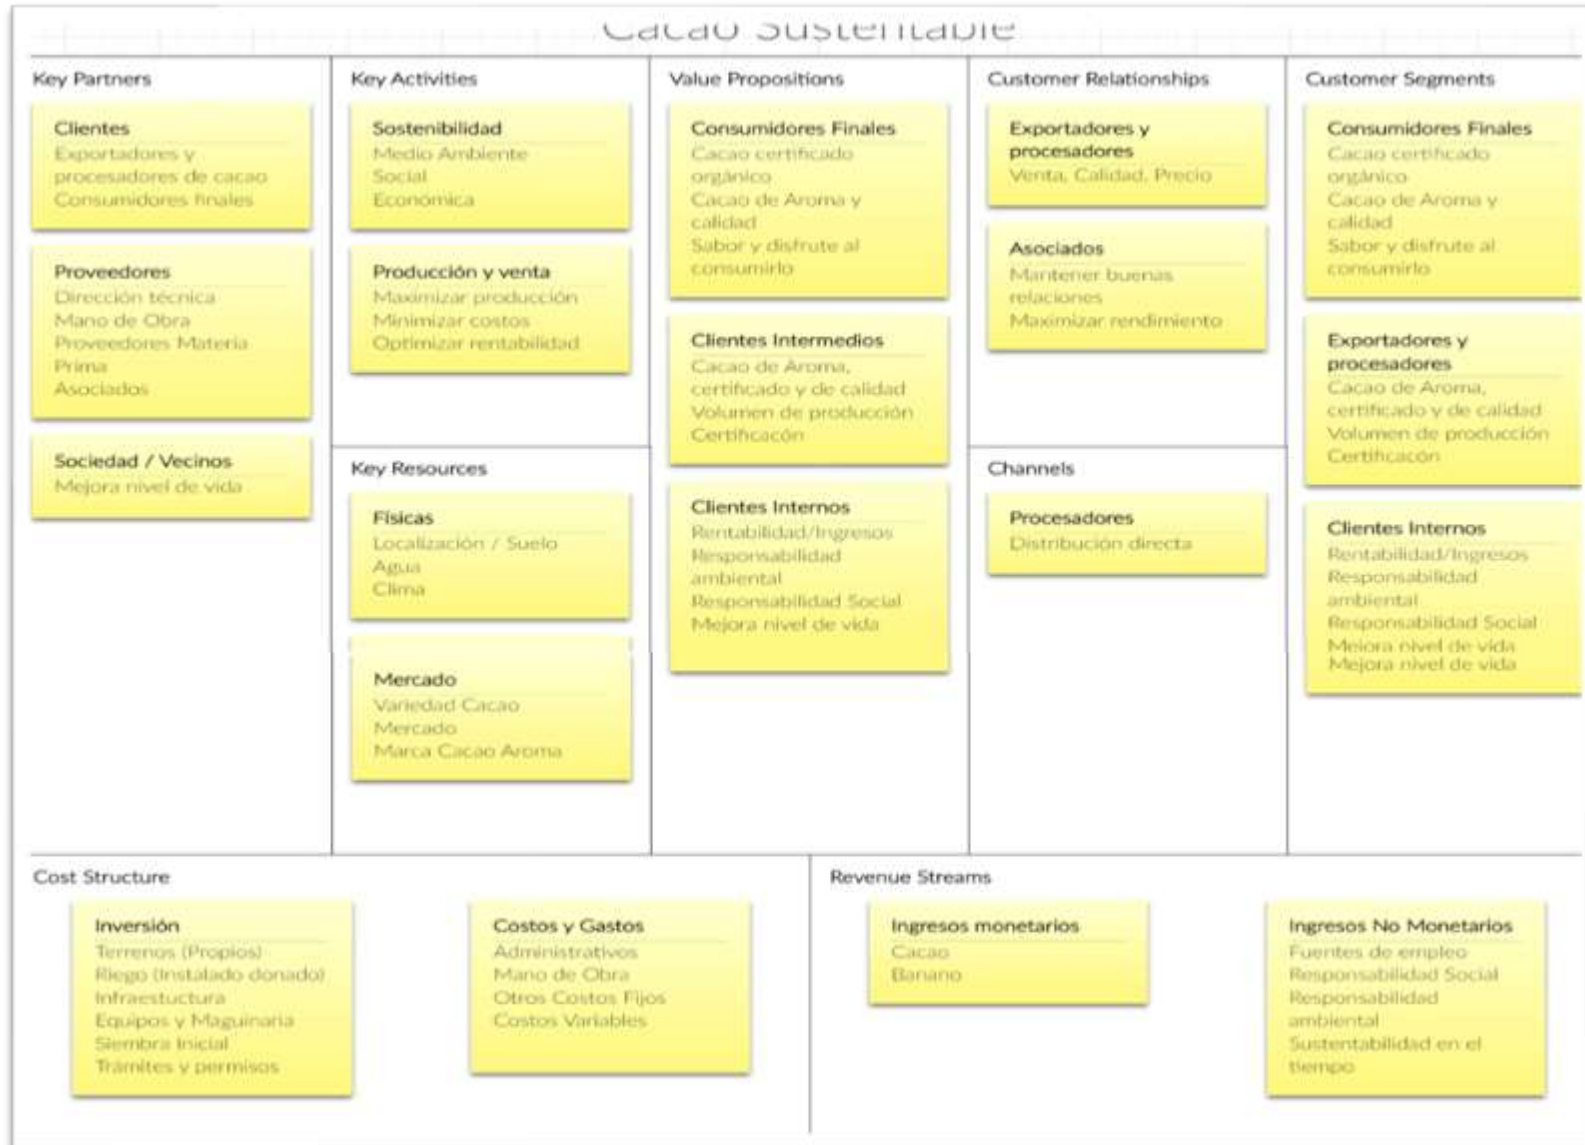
Cacao Sustentable

Key Partners

Clientes
Exportadores y procesadores de cacao
Consumidores finales

Proveedores
Dirección técnica
Mano de Obra
Proveedores Materia Prima
Asociados

Sociedad / Vecinos
Mejora nivel de vida

Key Activities

Sostenibilidad
Medio Ambiente
Social
Económica

Producción y venta
Maximizar producción
Minimizar costos
Optimizar rentabilidad

Key Resources

Físicas
Localización / Suelo
Agua
Clima

Mercado
Variedad Cacao
Mercado
Marca Cacao Aroma

Value Propositions

Consumidores Finales
Cacao certificado orgánico
Cacao de Aroma y calidad
Sabor y disfrute al consumirlo

Clientes Intermedios
Cacao de Aroma, certificado y de calidad
Volumen de producción
Certificacón

Clientes Internos
Rentabilidad/Ingresos
Responsabilidad ambiental
Responsabilidad Social
Mejora nivel de vida

Customer Relationships

Exportadores y procesadores
Venta, Calidad, Precio

Asociados
Mantener buenas relaciones
Maximizar rendimiento

Channels

Procesadores
Distribución directa

Customer Segments

Consumidores Finales
Cacao certificado orgánico
Cacao de Aroma y calidad
Sabor y disfrute al consumirlo

Exportadores y procesadores
Cacao de Aroma, certificado y de calidad
Volumen de producción
Certificacón

Clientes Internos
Rentabilidad/Ingresos
Responsabilidad ambiental
Responsabilidad Social
Mejora nivel de vida
Mejora nivel de vida

Cost Structure

Inversión
Terrenos (Propios)
Riego (Instalado donado)
Infraestuctura
Equipos y Maquinaria
Siembra Inicial
Trámites y permisos

Costos y Gastos
Administrativos
Mano de Obra
Otros Costos Fijos
Costos Variables

Revenue Streams

Ingresos monetarios
Cacao
Banano

Ingresos No Monetarios
Fuentes de empleo
Responsabilidad Social
Responsabilidad ambiental
Sustentabilidad en el tiempo